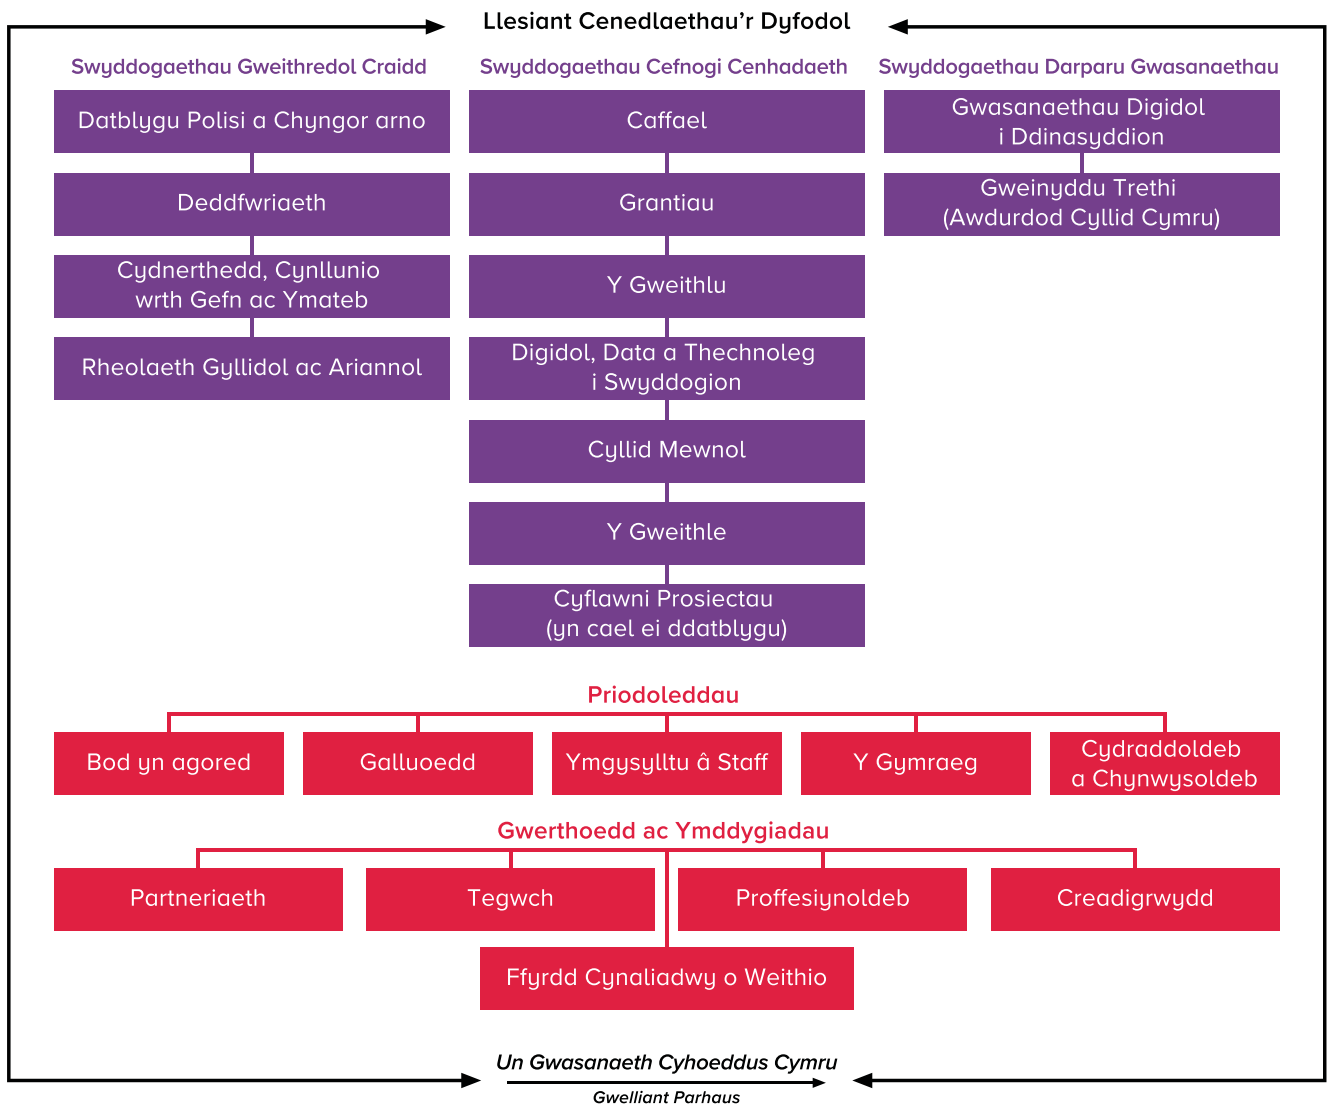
Llesiant Cenedlaethau'r Dyfodol

Swyddogaethau Gweithredol Craidd

Datblygu Polisi a Chyngor arno

Deddfwriaeth

Cydnerthedd, Cynllunio wrth Gefn ac Ymateb

Rheolaeth Gyllidol ac Ariannol

Swyddogaethau Cefnogi Cenhadaeth

Caffael

Grantiau

Y Gweithlu

Digidol, Data a Thechnoleg i Swyddogion

Cyllid Mewnol

Y Gweithle

Cyflawni Prosiectau (yn cael ei ddatblygu)

Swyddogaethau Darparu Gwasanaethau

Gwasanaethau Digidol i Ddinasyddion

Gweinyddu Trethi (Awdurdod Cyllid Cymru)

Priodoleddau

Bod yn agored

Galluoedd

Ymgysylltu â Staff

Y Gymraeg

Cydraddoldeb a Chynwysoldeb

Gwerthoedd ac Ymddygiadau

Partneriaeth

Tegwch

Proffesiynoldeb

Creadigrwydd

Ffyrdd Cynaliadwy o Weithio

Un Gwasanaeth Cyhoeddus Cymru

Gwelliant Parhaus